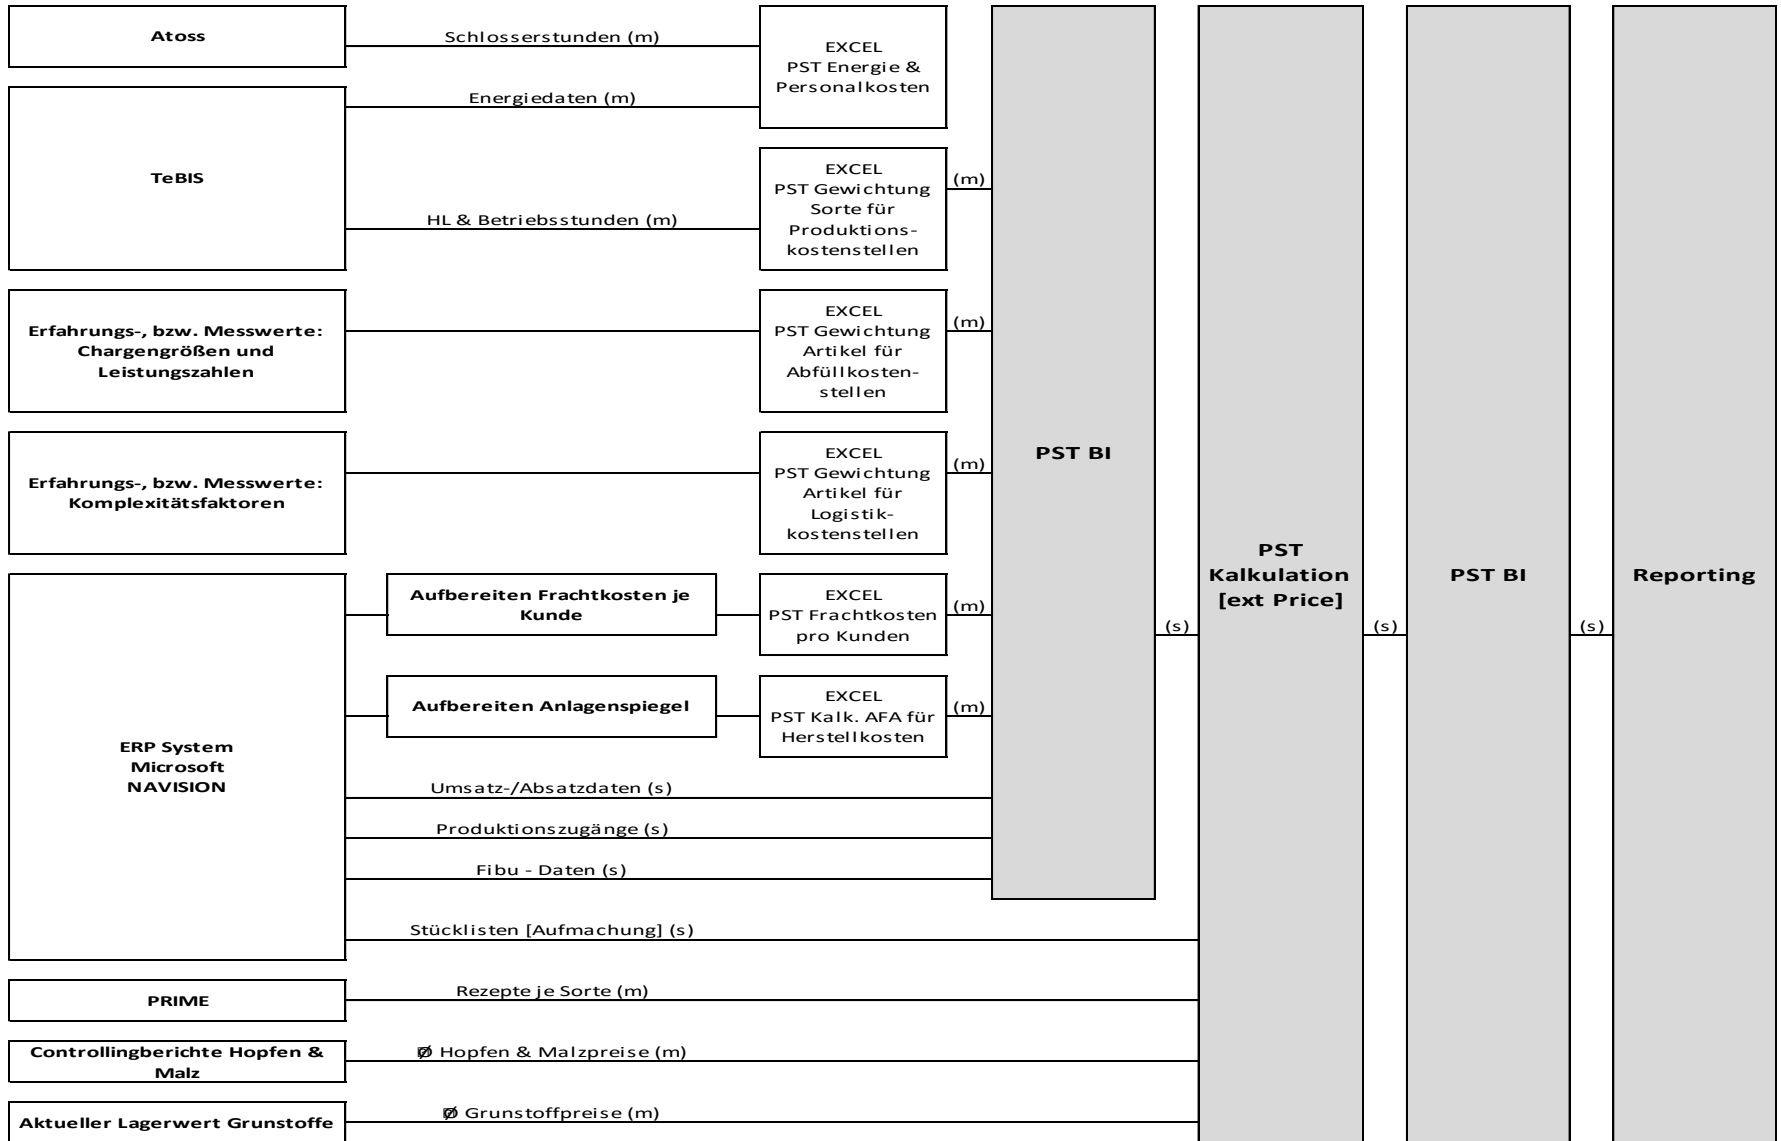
Atoss

Schlosserstunden (m)

EXCEL
PST Energie & Personalkosten

Energiedaten (m)

TeBIS

HL & Betriebsstunden (m)

EXCEL
PST Gewichtung Sorte für Produktionskostenstellen

(m)

Erfahrungs-, bzw. Messwerte: Chargengrößen und Leistungszahlen

EXCEL
PST Gewichtung Artikel für Abfüllkostenstellen

(m)

Erfahrungs-, bzw. Messwerte: Komplexitätsfaktoren

EXCEL
PST Gewichtung Artikel für Logistikkostenstellen

(m)

PST BI

ERP System
Microsoft
NAVISION

Aufbereiten Frachtkosten je Kunde

EXCEL
PST Frachtkosten pro Kunden

(m)

Aufbereiten Anlagenspiegel

EXCEL
PST Kalk. AFA für Herstellkosten

(m)

Umsatz-/Absatzdaten (s)

Produktionszugänge (s)

Fibu - Daten (s)

(s)

PST
Kalkulation
[ext Price]

(s)

PST BI

(s)

Reporting

Stücklisten [Aufmachung] (s)

PRIME

Rezepte je Sorte (m)

Controllingberichte Hopfen & Malz

ø Hopfen & Malzpreise (m)

Aktueller Lagerwert Grunstoffe

ø Grunstoffpreise (m)